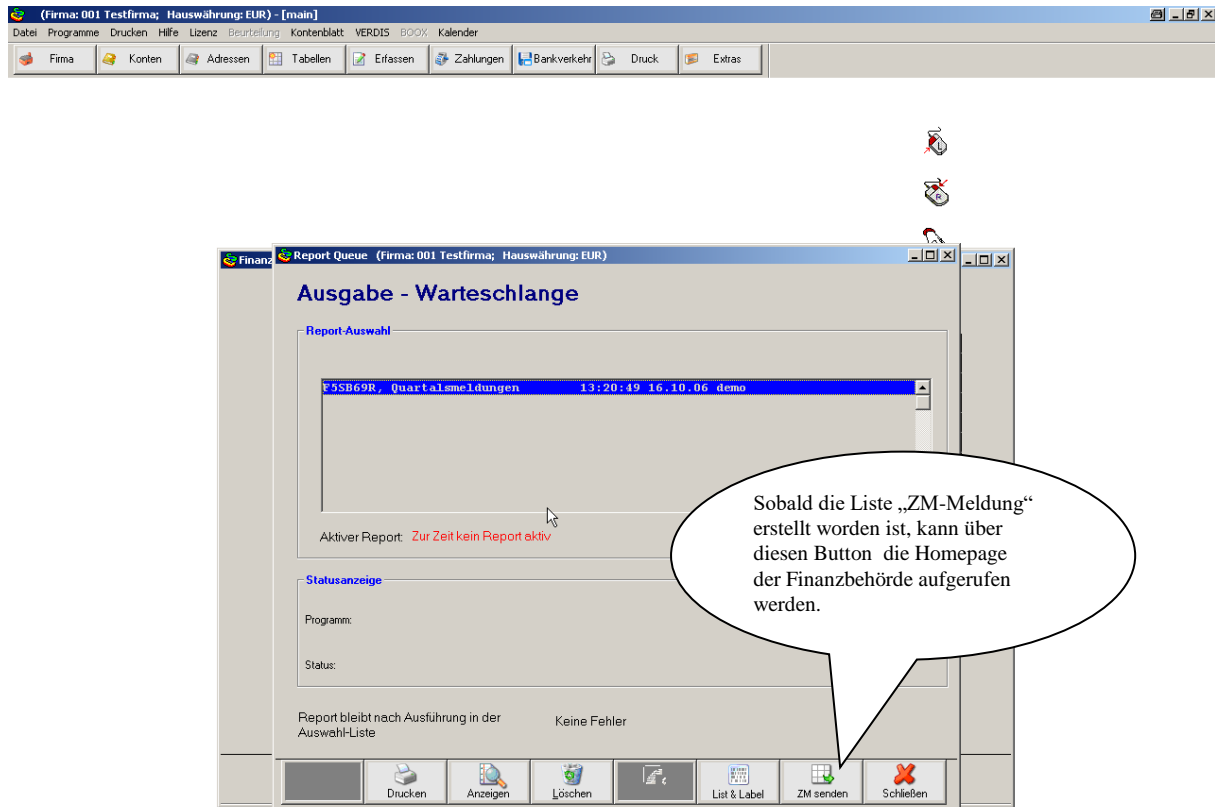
(Firma: 001 Testfirma; Hauswährung: EUR) - [main]

Datei Programme Drucken Hilfe Lizenz Beurteilung Kontenblatt VERDIS BOOX Kalender

Firma Konten Adressen Tabellen Erfassen Zahlungen Bankverkehr Druck Extras

Finanz

Report Queue (Firma: 001 Testfirma; Hauswährung: EUR)

Ausgabe - Warteschlange

Report-Auswahl

F5SB69R, Quartalsmeldungen 13:20:49 16.10.06 demo

Aktiver Report: Zur Zeit kein Report aktiv

Statusanzeige

Programm:

Status:

Report bleibt nach Ausführung in der Auswahl-Liste

Keine Fehler

Drucken Anzeigen Löschen List & Label ZM senden Schließen

Sobald die Liste „ZM-Meldung“ erstellt worden ist, kann über diesen Button die Homepage der Finanzbehörde aufgerufen werden.